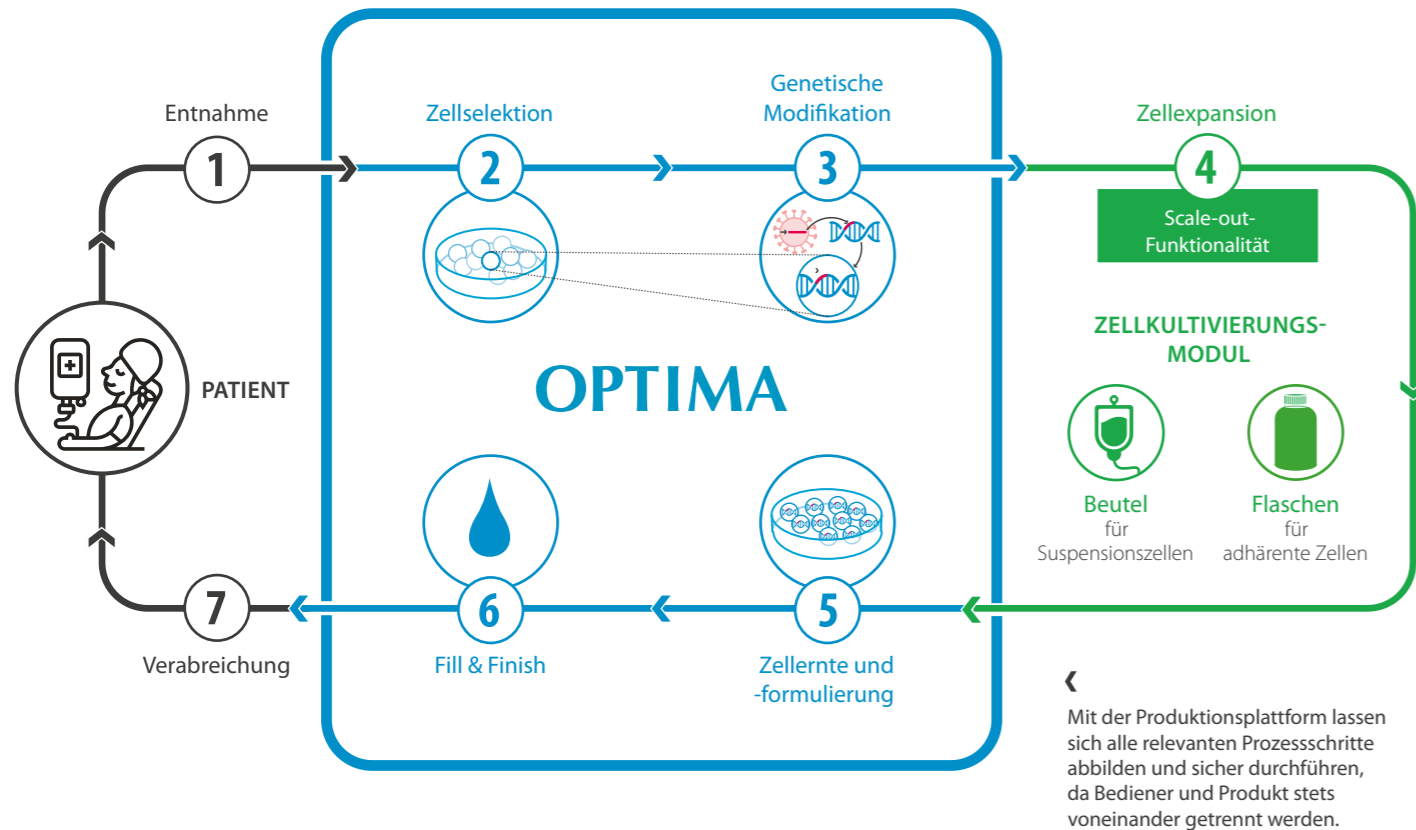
Entnahme

1

Zellselektion

2

Genetische Modifikation

3

Zellexpansion

4

Scale-out-Funktionalität

ZELLKULTIVIERUNGS-MODUL

PATIENT

OPTIMA

Beutel
für
Suspensionszellen

Flaschen
für
adhärente Zellen

7

Verabreichung

6

Fill & Finish

5

Zellernte und -formulierung

‹

Mit der Produktionsplattform lassen sich alle relevanten Prozessschritte abbilden und sicher durchführen, da Bediener und Produkt stets voneinander getrennt werden.